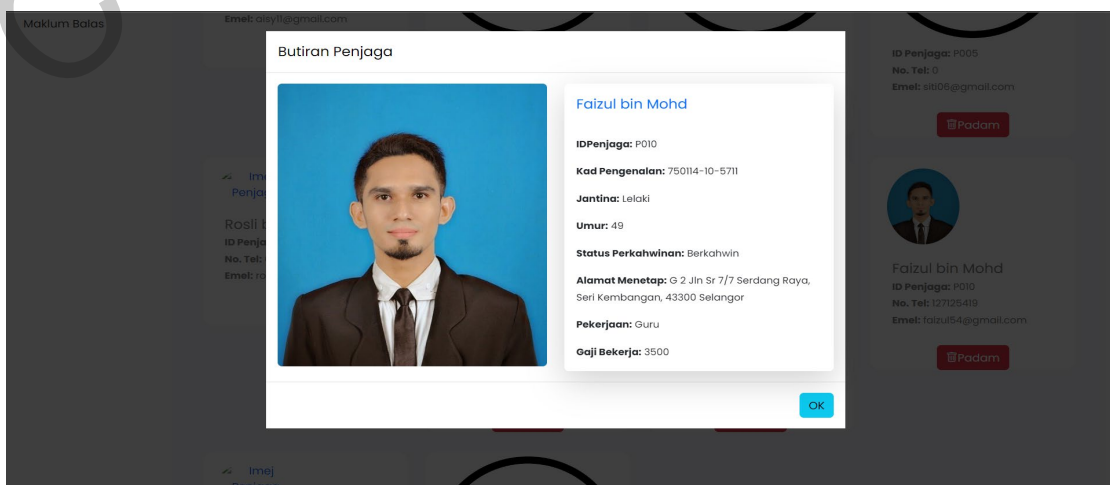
Maklum Balas

Emel: aisy11@gmail.com

ID Penjaga: P005
No. Tel: 0
Emel: siti06@gmail.com

Padam

Imej Penja

Rosli b
ID Penja
No. Tel:
Emel: ro

Faizul bin Mohd
ID Penjaga: P010
No. Tel: 127125419
Emel: faizul54@gmail.com

Padam

Imej

Butiran Penjaga

Faizul bin Mohd

IDPenjaga: P010

Kad Pengenalan: 750114-10-5711

Jantina: Lelaki

Umur: 49

Status Perkahwinan: Berkahwin

Alamat Menetap: G 2 Jln Sr 7/7 Serdang Raya, Seri Kembangan, 43300 Selangor

Pekerjaan: Guru

Gaji Bekerja: 3500

OK